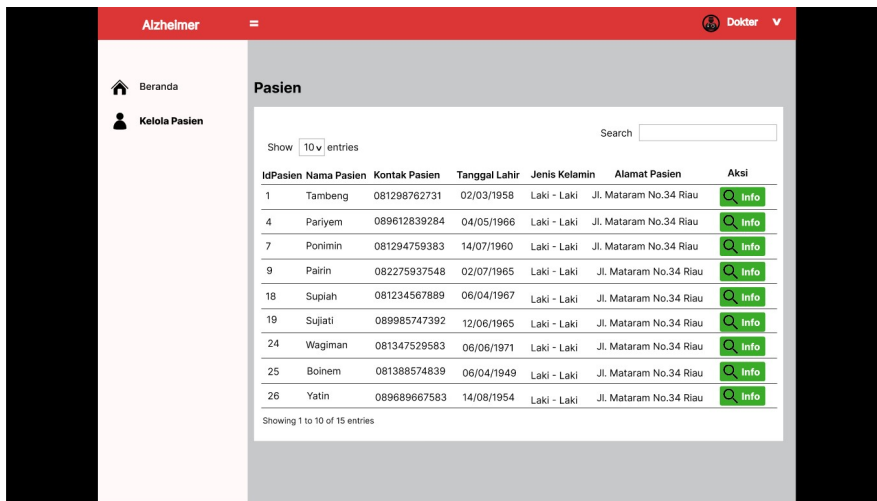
Alzheimer

Dokter

Beranda

Kelola Pasien

Pasien

Show 10 entries

Search

| IdPasien | Nama Pasien | Kontak Pasien | Tanggal Lahir | Jenis Kelamin | Alamat Pasien | Aksi |
|---|---|---|---|---|---|---|
| 1 | Tambeng | 081298762731 | 02/03/1958 | Laki - Laki | Jl. Mataram No.34 Riau | Info |
| 4 | Pariyem | 089612839284 | 04/05/1966 | Laki - Laki | Jl. Mataram No.34 Riau | Info |
| 7 | Ponimin | 081294759383 | 14/07/1960 | Laki - Laki | Jl. Mataram No.34 Riau | Info |
| 9 | Pairin | 082275937548 | 02/07/1965 | Laki - Laki | Jl. Mataram No.34 Riau | Info |
| 18 | Supiah | 081234567889 | 06/04/1967 | Laki - Laki | Jl. Mataram No.34 Riau | Info |
| 19 | Sujiati | 089985747392 | 12/06/1965 | Laki - Laki | Jl. Mataram No.34 Riau | Info |
| 24 | Wagiman | 081347529583 | 06/06/1971 | Laki - Laki | Jl. Mataram No.34 Riau | Info |
| 25 | Boinem | 081388574839 | 06/04/1949 | Laki - Laki | Jl. Mataram No.34 Riau | Info |
| 26 | Yatin | 089689667583 | 14/08/1954 | Laki - Laki | Jl. Mataram No.34 Riau | Info |

Showing 1 to 10 of 15 entries